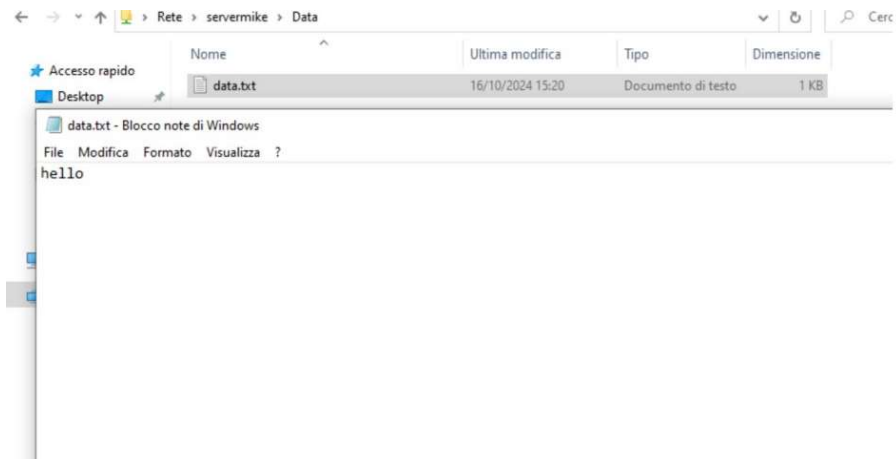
Rete > servermike > Data

Cerc

| Nome | Ultima modifica | Tipo | Dimensione |
|---|---|---|---|
| data.txt | 16/10/2024 15:20 | Documento di testo | 1 KB |

Accesso rapido

Desktop

data.txt - Blocco note di Windows

File Modifica Formato Visualizza ?

hello